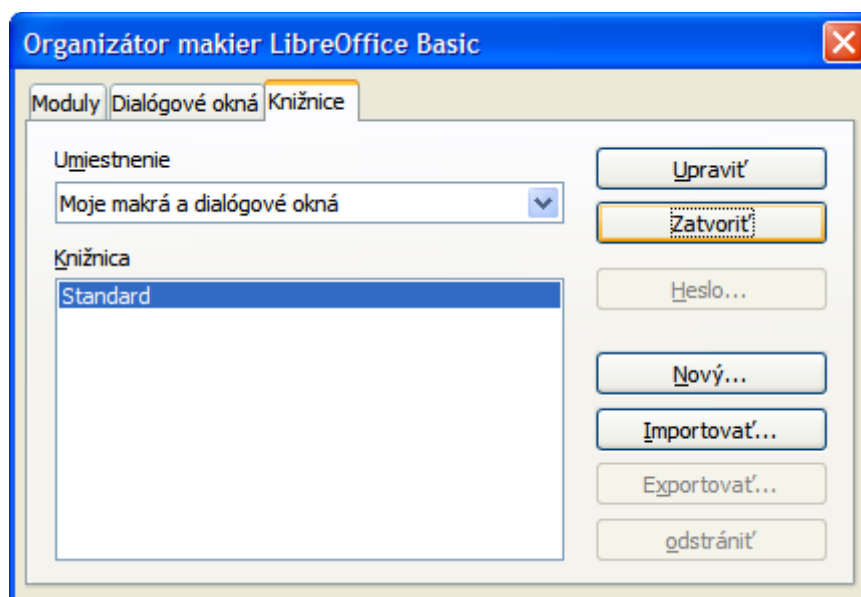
Organizátor makier LibreOffice Basic

Moduly Dialógové okná Knižnice

Umiestnenie

Moje makrá a dialógové okná

Knižnica

Standard

Upraviť

Zatvoriť

Heslo...

Nový...

Importovať...

Exportovať...

odstrániť